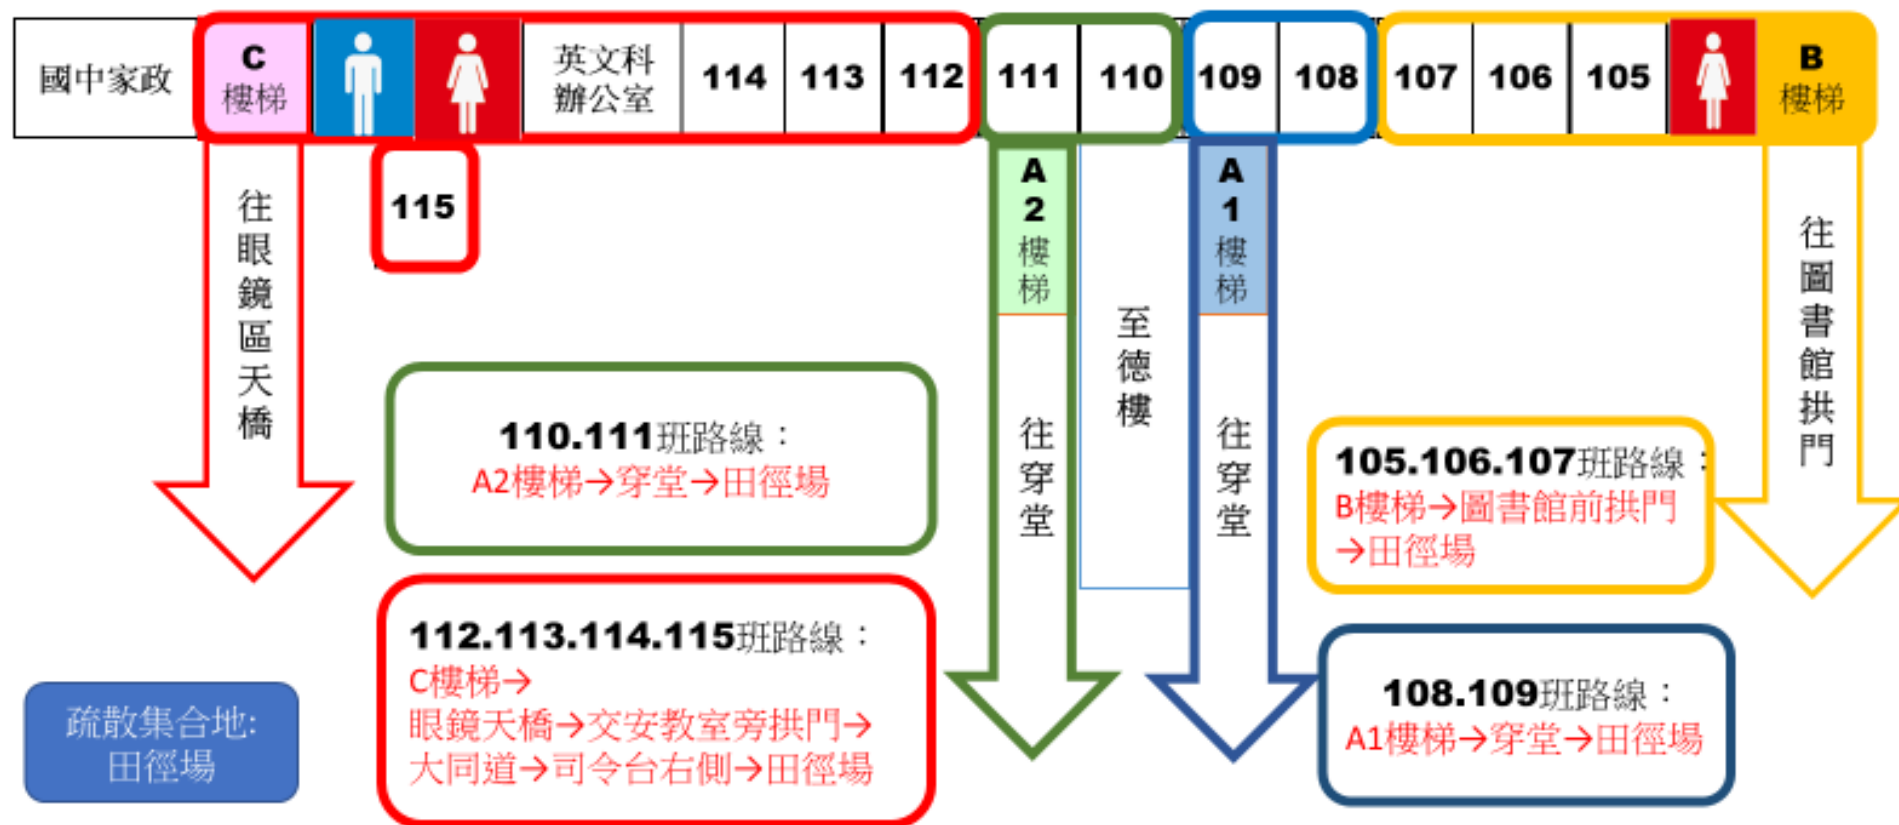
國中家政

C
樓梯

英文科
辦公室

114

113

112

111

110

109

108

107

106

105

B
樓梯

115

往眼鏡區天橋

A
2
樓梯

往穿堂

至德樓

A
1
樓梯

往穿堂

往圖書館拱門

110.111班路線：
A2樓梯→穿堂→田徑場

105.106.107班路線：
B樓梯→圖書館前拱門→田徑場

112.113.114.115班路線：
C樓梯→
眼鏡天橋→交安教室旁拱門→
大同道→司令台右側→田徑場

108.109班路線：
A1樓梯→穿堂→田徑場

疏散集合地:
田徑場